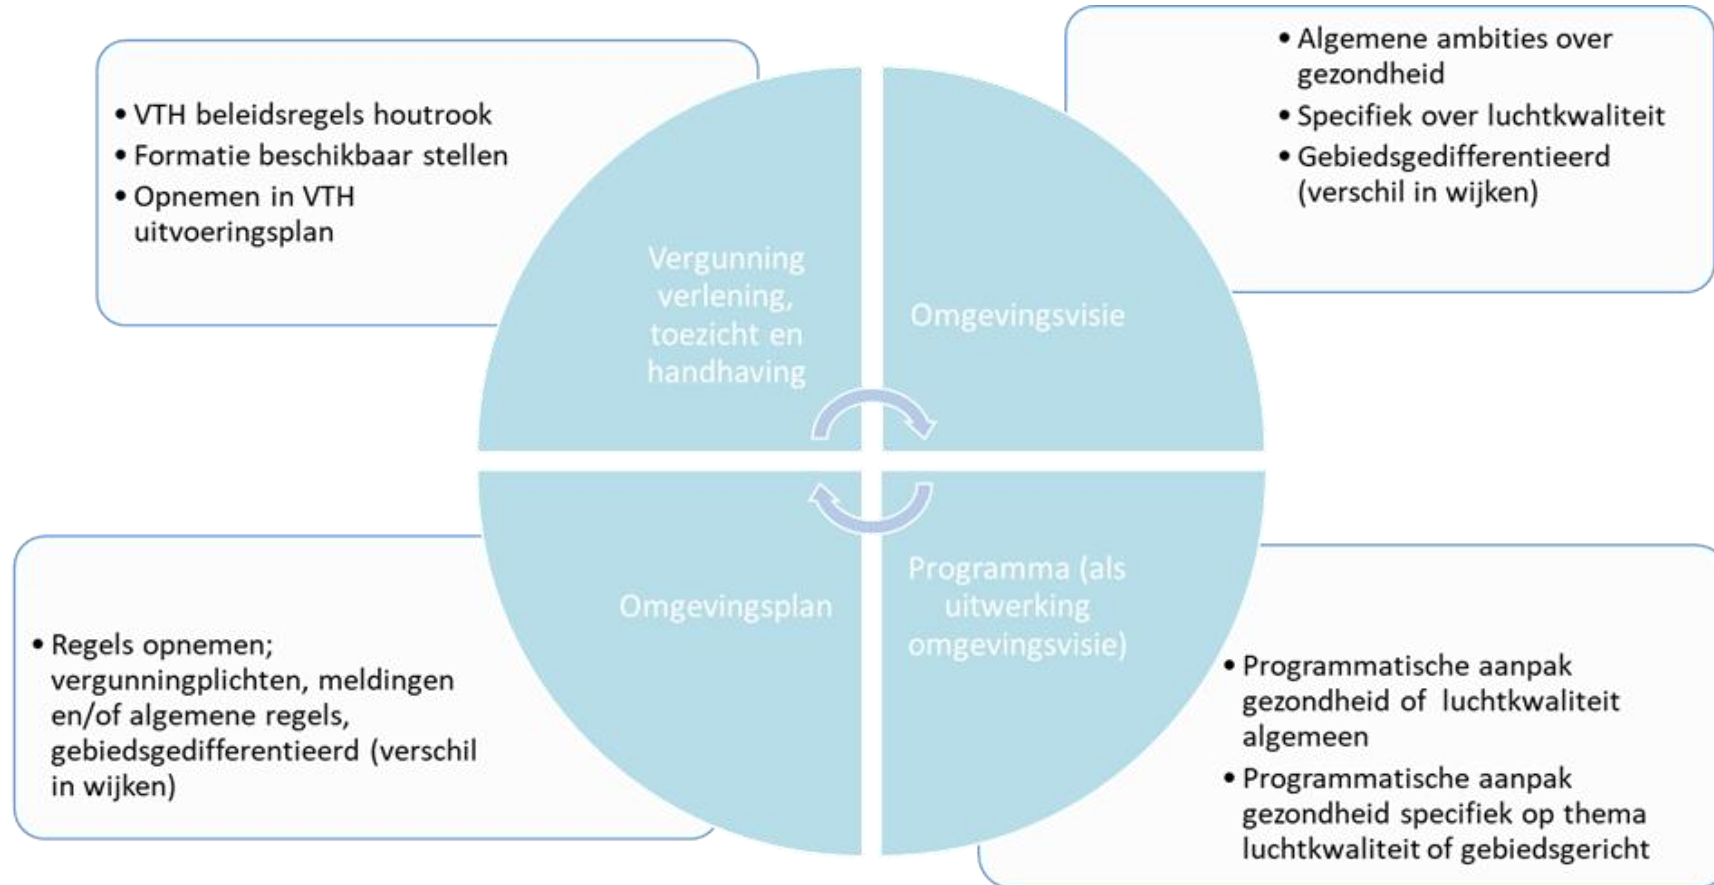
• VTH beleidsregels houtrook
• Formatie beschikbaar stellen
• Opnemen in VTH uitvoeringsplan

• Algemene ambities over gezondheid
• Specifiek over luchtkwaliteit
• Gebiedsgedifferentieerd (verschil in wijken)

Vergunning verlening, toezicht en handhaving

Omgevingsvisie

Omgevingsplan

Programma (als uitwerking omgevingsvisie)

• Regels opnemen; vergunningplichten, meldingen en/of algemene regels, gebiedsgedifferentieerd (verschil in wijken)

• Programmatische aanpak gezondheid of luchtkwaliteit algemeen
• Programmatische aanpak gezondheid specifiek op thema luchtkwaliteit of gebiedsgericht